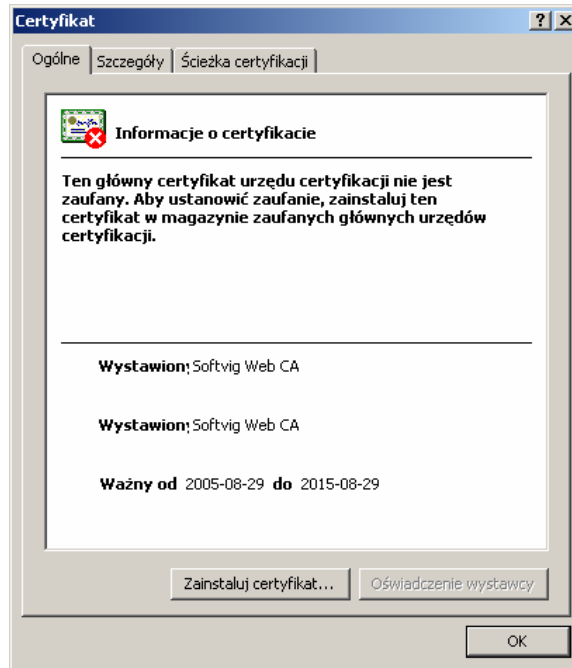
Certyfikat ? X

Ogólne | Szczegóły | Ścieżka certyfikacji

Informacje o certyfikacie

Ten główny certyfikat urzędu certyfikacji nie jest zaufany. Aby ustanowić zaufanie, zainstaluj ten certyfikat w magazynie zaufanych głównych urzędów certyfikacji.

Wystawion Softvig Web CA

Wystawion Softvig Web CA

Ważny od 2005-08-29 do 2015-08-29

Zainstaluj certyfikat... Oświadczenie wystawcy

OK